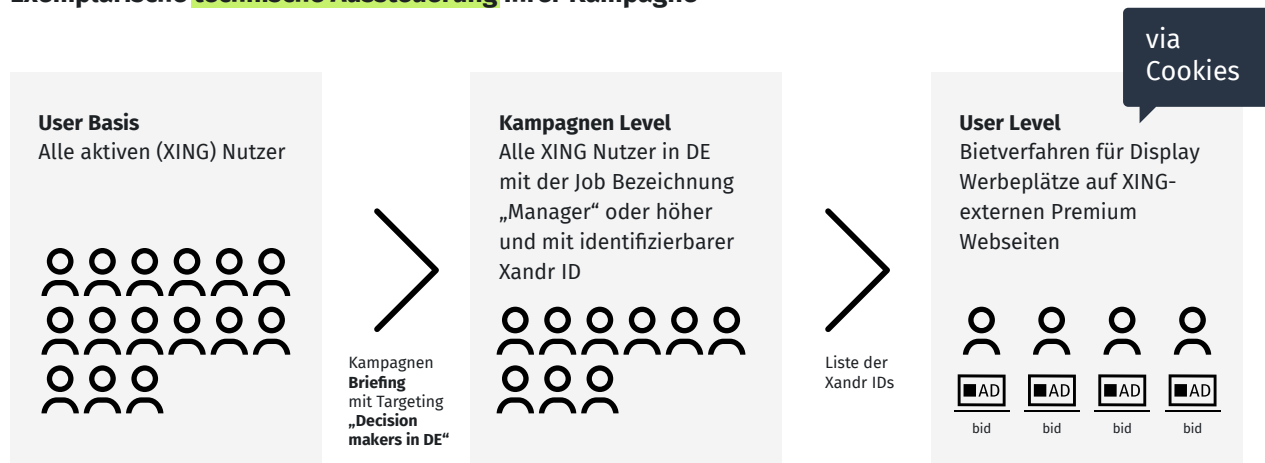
Exemplarische technische Aussteuerung Ihrer Kampagne

via Cookies

User Basis
Alle aktiven (XING) Nutzer

Kampagnen **Briefing** mit Targeting **„Decision makers in DE“**

Kampagnen Level
Alle XING Nutzer in DE mit der Job Bezeichnung „Manager“ oder höher und mit identifizierbarer Xandr ID

Liste der Xandr IDs

User Level
Bietverfahren für Display Werbeplätze auf XING-externen Premium Webseiten

AD AD AD AD
bid bid bid bid